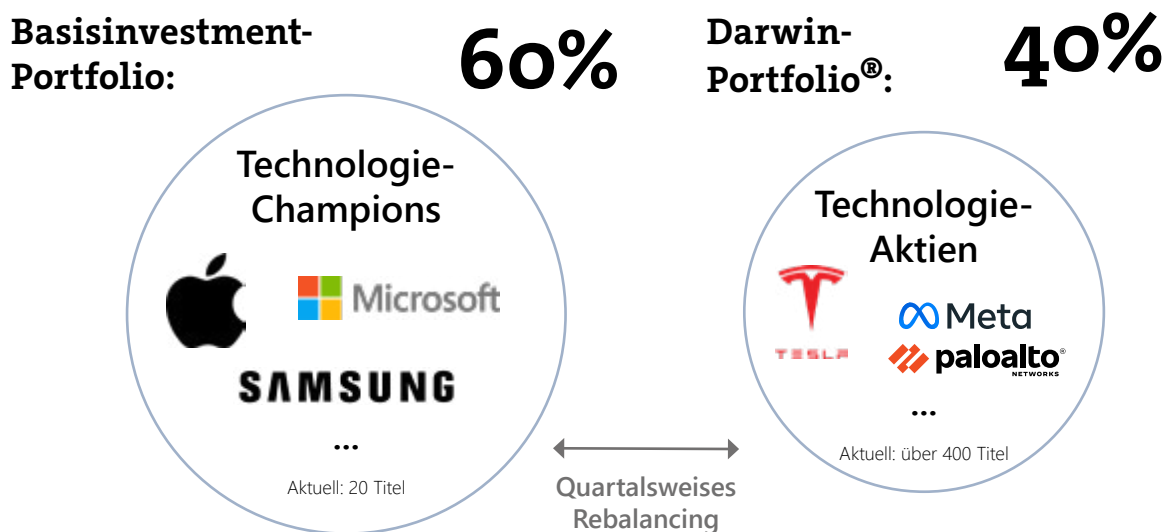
Basisinvestment-Portfolio:

60%

Darwin-Portfolio®:

40%

Technologie-Champions

Microsoft

SAMSUNG

...

Aktuell: 20 Titel

Quartalsweises Rebalancing

Technologie-Aktien

TESLA

Meta

paloalto NETWORKS

...

Aktuell: über 400 Titel